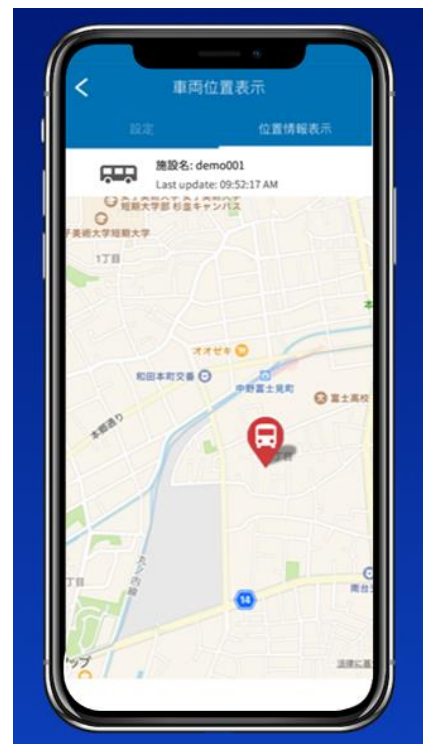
車両位置表示

設定

位置情報表示

施設名: demo001

Last update: 09:52:17 AM

短期大学部 杉並キャンパス

子美術大学短期大学

1丁目

オオゼキ

和田本町交番

中野富士見町

富士高校

本郷通り

14

丁目

ップ

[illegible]